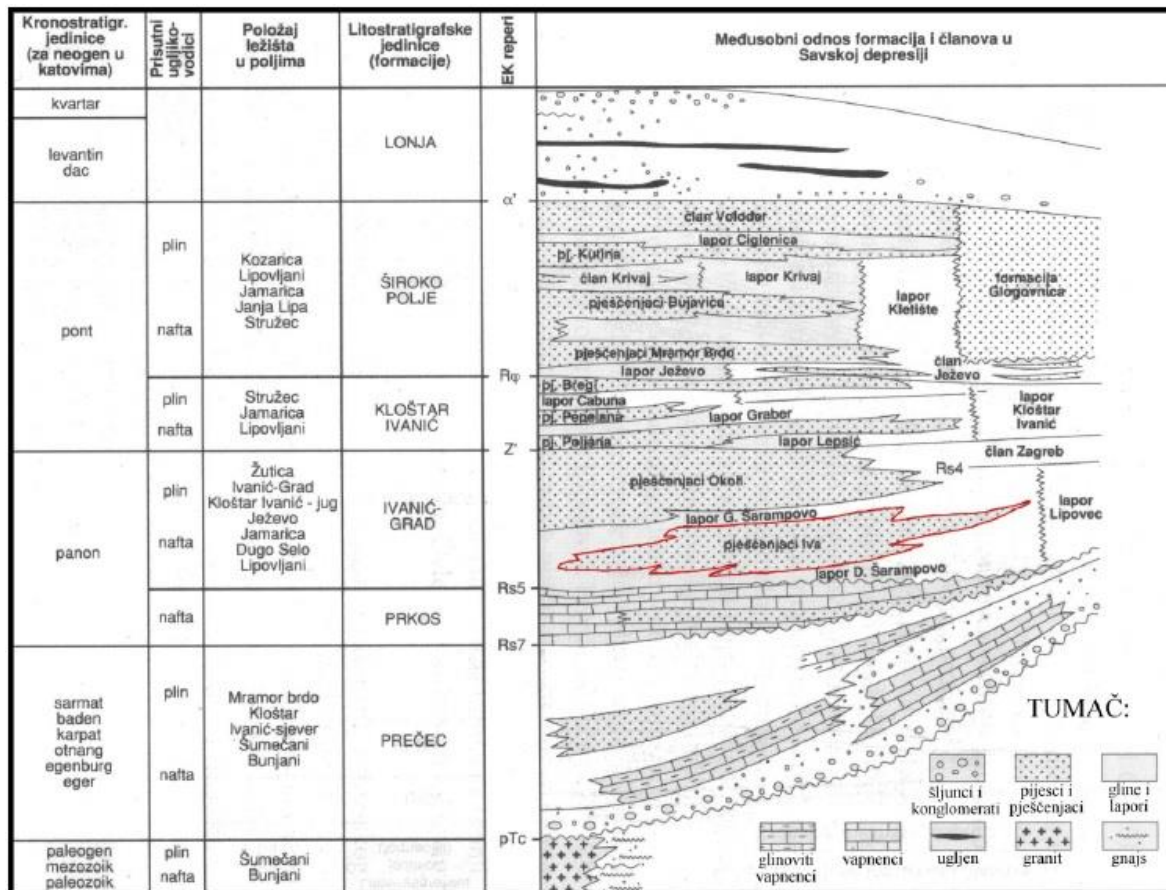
| Kronostratigr. jedinice (za neogen u katovima) | Prisutni ugljikovodici | Položaj ležišta u poljima | Litostratigrafske jedinice (formacije) | EK reperi | Međusobni odnos formacija i članova u Savskoj depresiji |
|---|---|---|---|---|---|
| kvartar | | | LONJA | | |
| levantin dac | | | | α' | |
| pont | plin nafta | Kozarica Lipovljani Jamarica Janja Lipa Stružec | ŠIROKO POLJE | Rφ | član Vololder, lapor Ciglenica, pj. Kutina, član Krivaj, lapor Krivaj, pješčenjaci Bujavica, lapor Kletište, formacija Glogovnica, pješčenjaci Mramor Brdo, lapor Ježevo, član Ježevo |
| | plin nafta | Stružec Jamarica Lipovljani | KLOŠTAR IVANIĆ | Z' | pj. Brег, lapor Cabuna, pj. Pepelana, lapor Graber, lapor Kloštar Ivanić, pj. Poljana, lapor Lepsić |
| panon | plin nafta | Žutica Ivanić-Grad Kloštar Ivanić - jug Ježevo Jamarica Dugo Selo Lipovljani | IVANIĆ-GRAD | Rs4 Rs5 | član Zagreb, pješčenjaci Okoli, lapor G. Šarampovo, lapor Lipovec, pješčenjaci Iva, lapor D. Šarampovo |
| | nafta | | PRKOS | Rs7 | |
| sarmat baden karpat otnang egenburg eger | plin nafta | Mramor brdo Kloštar Ivanić-sjever Šumečani Bunjani | PREČEC | | |
| paleogen mezozoik paleozoik | plin nafta | Šumečani Bunjani | | pTc | |

TUMAČ:

Šljunci i konglomerati, pijesci i pješčenjaci, gline i lapori, glinoviti vapnenci, vapnenci, ugljen, granit, gnajs